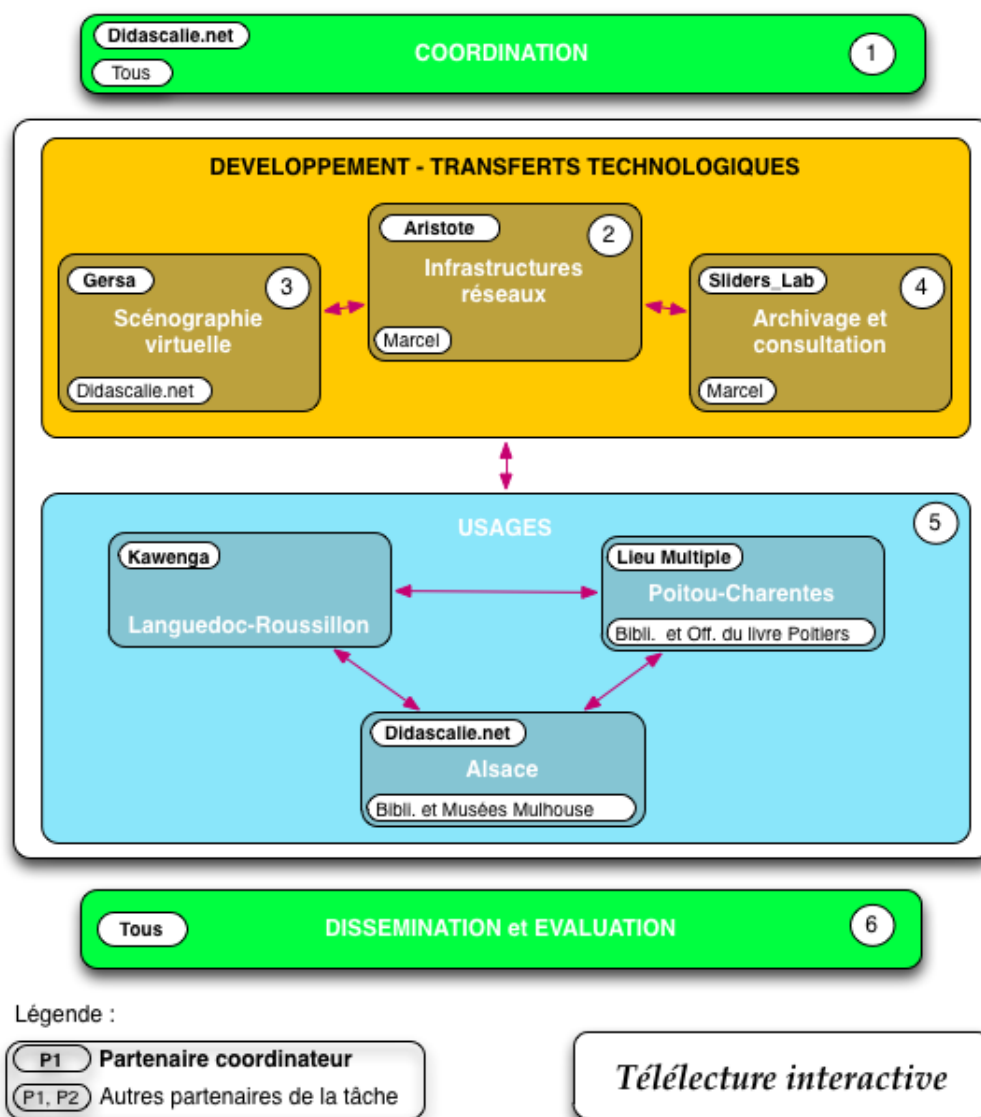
Didascalie.net
Tous
COORDINATION
1

DEVELOPPEMENT - TRANSFERTS TECHNOLOGIQUES

Aristote
2
Infrastructures réseaux
Marcel

Gersa
3
Scénographie virtuelle
Didascalie.net

Sliders_Lab
4
Archivage et consultation
Marcel

USAGES
5

Kawenga
Languedoc-Roussillon

Lieu Multiple
Poitou-Charentes
Bibli. et Off. du livre Poitiers

Didascalie.net
Alsace
Bibli. et Musées Mulhouse

Tous
DISSEMINATION et EVALUATION
6

Légende :
P1 Partenaire coordinateur
P1, P2 Autres partenaires de la tâche

Télélecture interactive